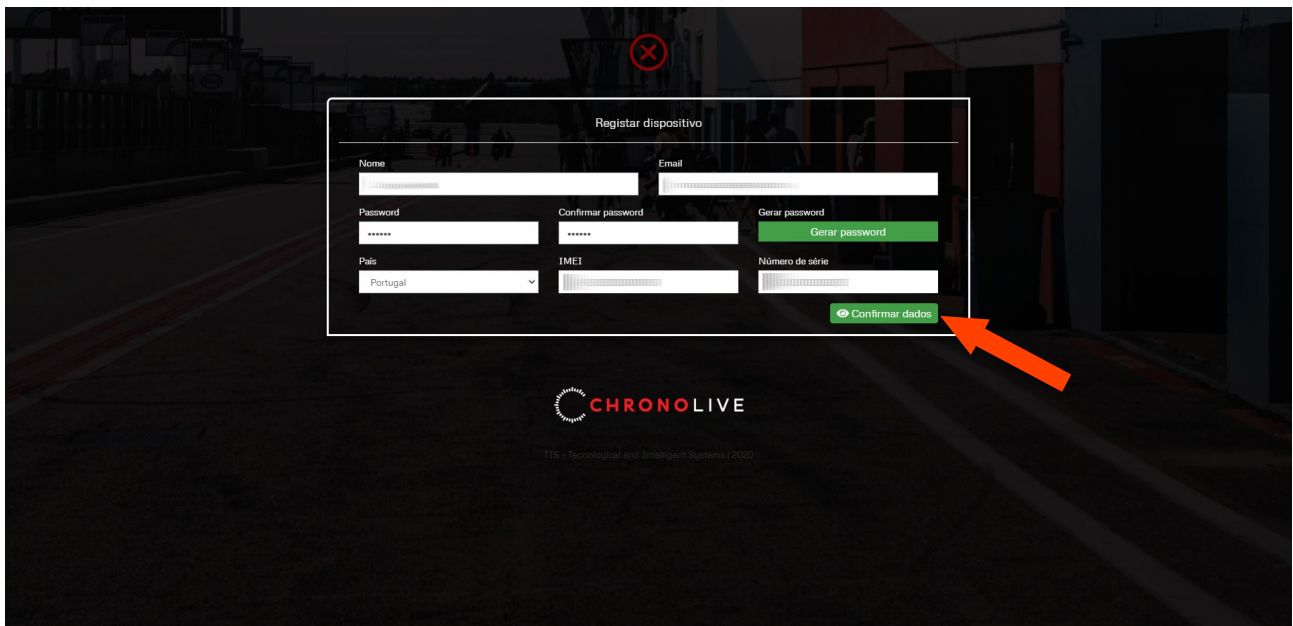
Registar dispositivo

Nome

Email

Password

••••••

Confirmar password

••••••

Gerar password

Gerar password

País

Portugal

IMEI

Número de série

Confirmar dados

CHRONOLIVE

TTS - Tecnological and Intelligent Systems | 2020